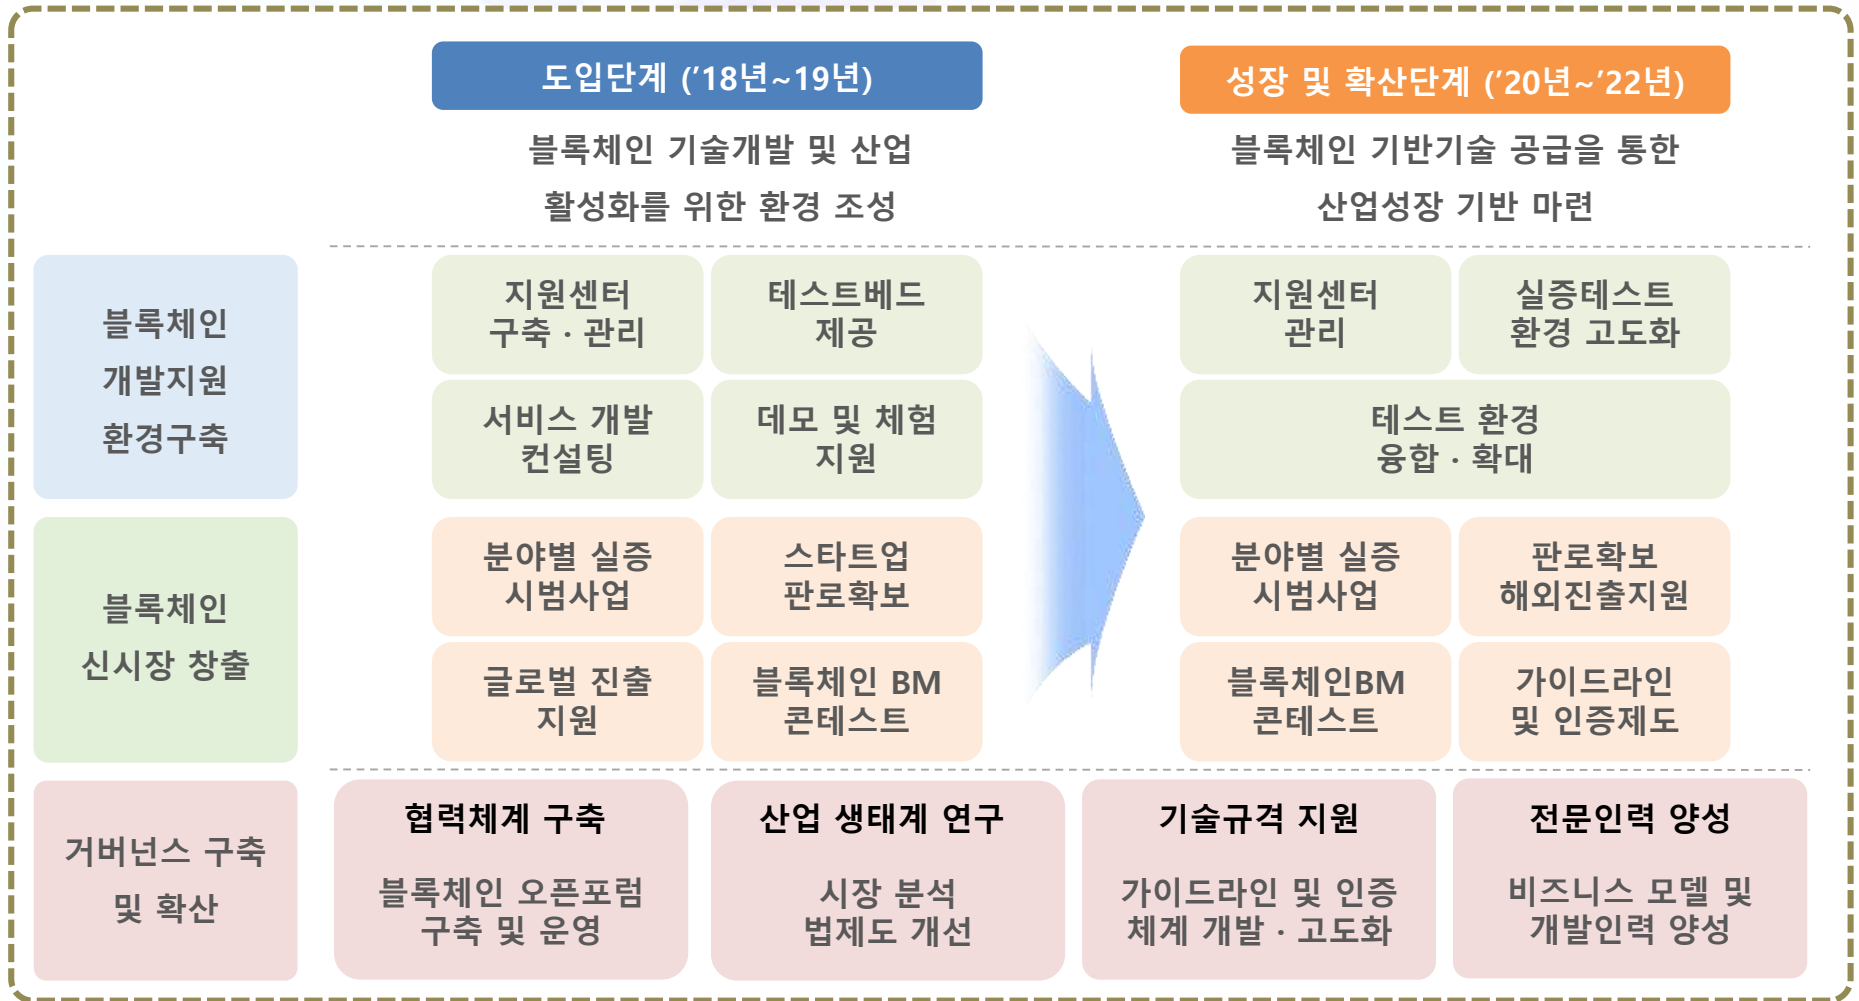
도입단계 ('18년~19년)

블록체인 기술개발 및 산업 활성화를 위한 환경 조성

성장 및 확산단계 ('20년~'22년)

블록체인 기반기술 공급을 통한 산업성장 기반 마련

블록체인 개발지원 환경구축

지원센터 구축 · 관리

테스트베드 제공

서비스 개발 컨설팅

데모 및 체험 지원

지원센터 관리

실증테스트 환경 고도화

테스트 환경 융합 · 확대

블록체인 신시장 창출

분야별 실증 시범사업

스타트업 판로확보

글로벌 진출 지원

블록체인 BM 콘테스트

분야별 실증 시범사업

판로확보 해외진출지원

블록체인BM 콘테스트

가이드라인 및 인증제도

거버넌스 구축 및 확산

협력체계 구축

블록체인 오픈포럼 구축 및 운영

산업 생태계 연구

시장 분석 법제도 개선

기술규격 지원

가이드라인 및 인증 체계 개발 · 고도화

전문인력 양성

비즈니스 모델 및 개발인력 양성